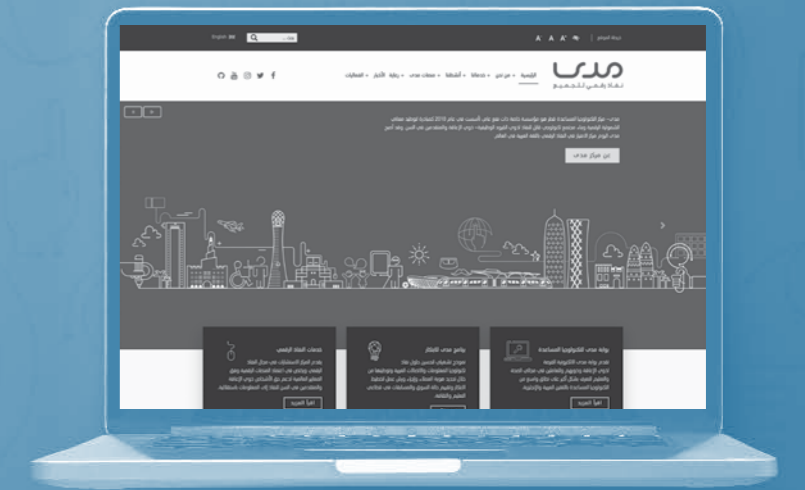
English
A A A

مدى
نفاذ رقمي للجميع

الرئيسية من نحن خدماتنا أنشطتنا منصات مدى رؤية الأخبار الفعاليات

عن مركز مدى

بوابة مدى للتكنولوجيا المساعدة
اقرأ المزيد

برنامج مدى للابتكار
اقرأ المزيد

خدمات النفاذ الرقمي
اقرأ المزيد